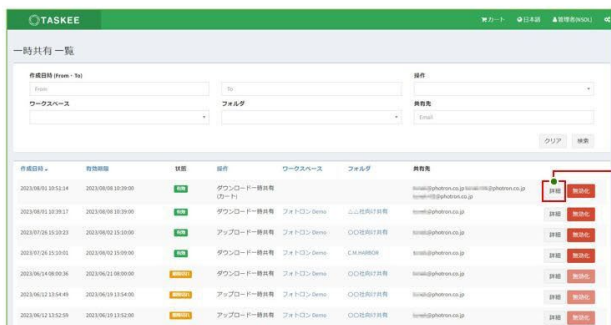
TASKEE

カート　日本語　管理者(WSOL)

一時共有一覧

作成日時 (From - To)

From

To

操作

ワークスペース

フォルダ

共有先

Email

クリア　検索

| 作成日時 | 有効期限 | 状態 | 操作 | ワークスペース | フォルダ | 共有先 | | |
|---|---|---|---|---|---|---|---|---|
| 2023/08/01 10:52:14 | 2023/08/08 10:39:00 | 有効 | ダウンロード一時共有 (カート) | | | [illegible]@photron.co.jp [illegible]@photron.co.jp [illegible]@photron.co.jp | 詳細 | 無効化 |
| 2023/08/01 10:39:17 | 2023/08/08 10:39:00 | 有効 | ダウンロード一時共有 | フォトロンDemo | ○○社向け共有 | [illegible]@photron.co.jp | 詳細 | 無効化 |
| 2023/07/26 15:10:23 | 2023/08/02 15:10:00 | 有効 | アップロード一時共有 | フォトロンDemo | ○○社向け共有 | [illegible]@photron.co.jp | 詳細 | 無効化 |
| 2023/07/26 15:10:01 | 2023/08/02 15:09:00 | 有効 | ダウンロード一時共有 | フォトロンDemo | C.M.HARBOR | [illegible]@photron.co.jp | 詳細 | 無効化 |
| 2023/06/14 08:09:36 | 2023/06/21 08:09:00 | 期限切れ | ダウンロード一時共有 | フォトロンDemo | ○○社向け共有 | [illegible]@photron.co.jp | 詳細 | 無効化 |
| 2023/06/12 13:54:49 | 2023/06/19 13:54:00 | 期限切れ | アップロード一時共有 | フォトロンDemo | ○○社向け共有 | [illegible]@photron.co.jp | 詳細 | 無効化 |
| 2023/06/12 13:52:59 | 2023/06/19 13:52:00 | 期限切れ | アップロード一時共有 | フォトロンDemo | ○○社向け共有 | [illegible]@photron.co.jp | 詳細 | 無効化 |